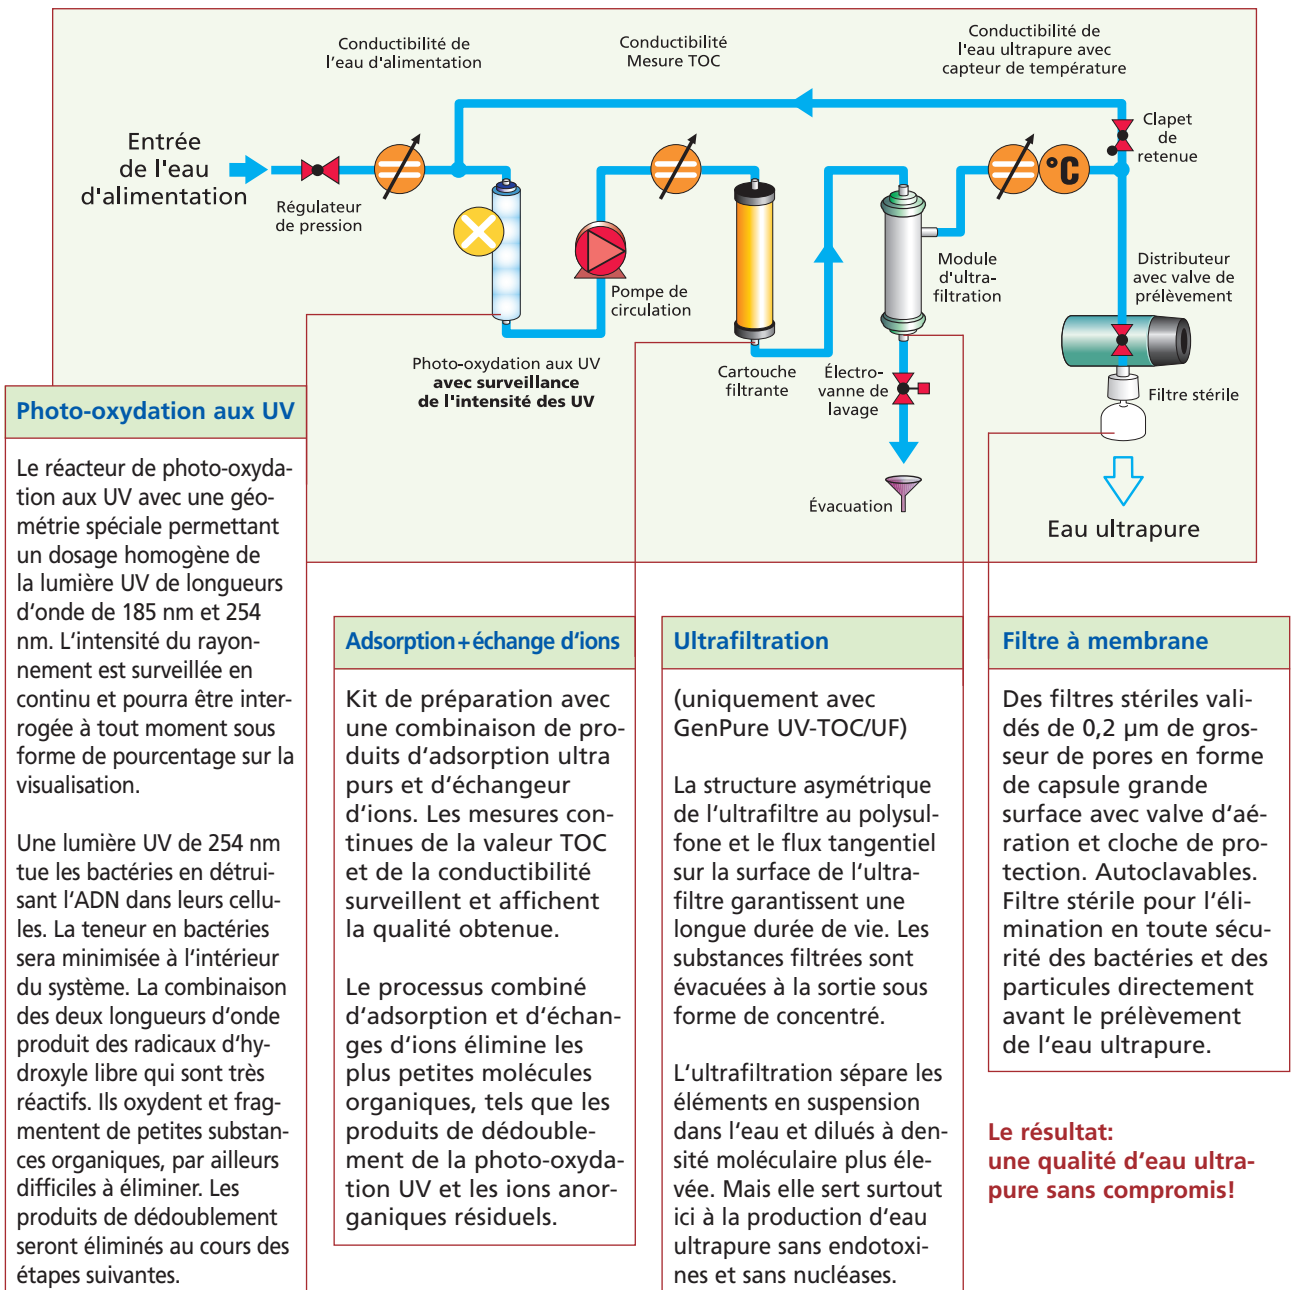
Conductibilité de l'eau d'alimentation

Conductibilité Mesure TOC

Conductibilité de l'eau ultrapure avec capteur de température

Entrée de l'eau d'alimentation

Régulateur de pression

Clapet de retenue

°C

Pompe de circulation

Module d'ultrafiltration

Distributeur avec valve de prélèvement

Photo-oxydation aux UV **avec surveillance de l'intensité des UV**

Cartouche filtrante

Électrovanne de lavage

Filtre stérile

Évacuation

Eau ultrapure

**Photo-oxydation aux UV**

Le réacteur de photo-oxydation aux UV avec une géométrie spéciale permettant un dosage homogène de la lumière UV de longueurs d'onde de 185 nm et 254 nm. L'intensité du rayonnement est surveillée en continu et pourra être interrogée à tout moment sous forme de pourcentage sur la visualisation.

Une lumière UV de 254 nm tue les bactéries en détruisant l'ADN dans leurs cellules. La teneur en bactéries sera minimisée à l'intérieur du système. La combinaison des deux longueurs d'onde produit des radicaux d'hydroxyle libre qui sont très réactifs. Ils oxydent et fragmentent de petites substances organiques, par ailleurs difficiles à éliminer. Les produits de dédoublement seront éliminés au cours des étapes suivantes.

**Adsorption+échange d'ions**

Kit de préparation avec une combinaison de produits d'adsorption ultra purs et d'échangeur d'ions. Les mesures continues de la valeur TOC et de la conductibilité surveillent et affichent la qualité obtenue.

Le processus combiné d'adsorption et d'échanges d'ions élimine les plus petites molécules organiques, tels que les produits de dédoublement de la photo-oxydation UV et les ions anorganiques résiduels.

**Ultrafiltration**

(uniquement avec GenPure UV-TOC/UF)

La structure asymétrique de l'ultrafiltre au polysulfone et le flux tangentiel sur la surface de l'ultrafiltre garantissent une longue durée de vie. Les substances filtrées sont évacuées à la sortie sous forme de concentré.

L'ultrafiltration sépare les éléments en suspension dans l'eau et dilués à densité moléculaire plus élevée. Mais elle sert surtout ici à la production d'eau ultrapure sans endotoxines et sans nucléases.

**Filtre à membrane**

Des filtres stériles validés de 0,2 µm de grosseur de pores en forme de capsule grande surface avec valve d'aération et cloche de protection. Autoclavables. Filtre stérile pour l'élimination en toute sécurité des bactéries et des particules directement avant le prélèvement de l'eau ultrapure.

**Le résultat: une qualité d'eau ultrapure sans compromis!**